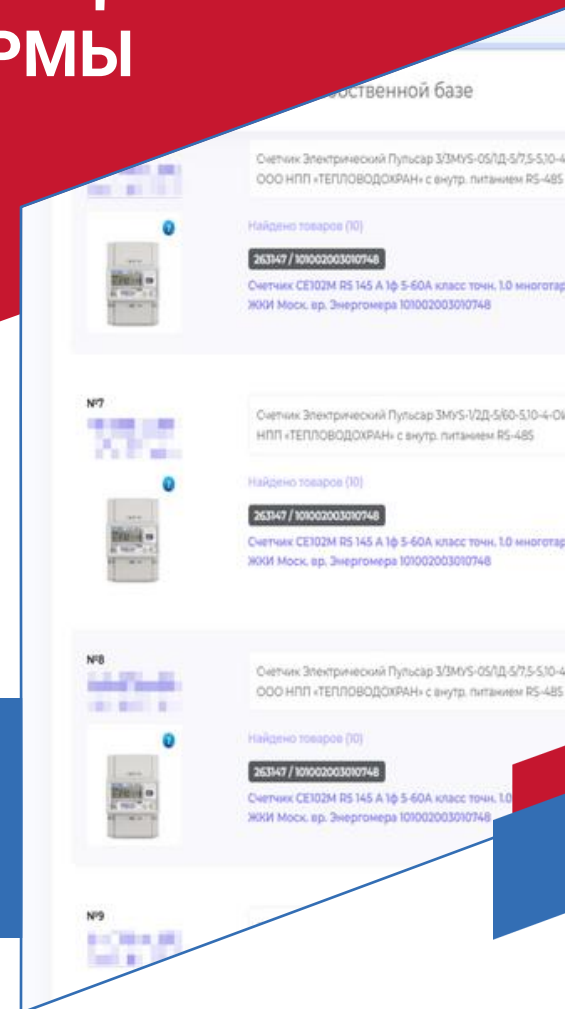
РМЫ

обственной базе

Счетчик Электрический Пульсар 3/3MYS-05/1Д-5/7,5-5,10-4
ООО НПП «ТЕПЛОВОДОХРАН» с внутр. питанием RS-485

Найдено товаров (10)

263147 / 101002003010748

Счетчик CE102M R5 145 A 1ф 5-60А класс точн. 1.0 многотар
ЖКИ Моск. вр. Энергомера 101002003010748

№7

Счетчик Электрический Пульсар 3MYS-1/2Д-5/60-5,10-4-О
НПП «ТЕПЛОВОДОХРАН» с внутр. питанием RS-485

Найдено товаров (10)

263147 / 101002003010748

Счетчик CE102M R5 145 A 1ф 5-60А класс точн. 1.0 многотар
ЖКИ Моск. вр. Энергомера 101002003010748

№8

Счетчик Электрический Пульсар 3/3MYS-05/1Д-5/7,5-5,10-4
ООО НПП «ТЕПЛОВОДОХРАН» с внутр. питанием RS-485

Найдено товаров (10)

263147 / 101002003010748

Счетчик CE102M R5 145 A 1ф 5-60А класс точн. 1.0
ЖКИ Моск. вр. Энергомера 101002003010748

№9